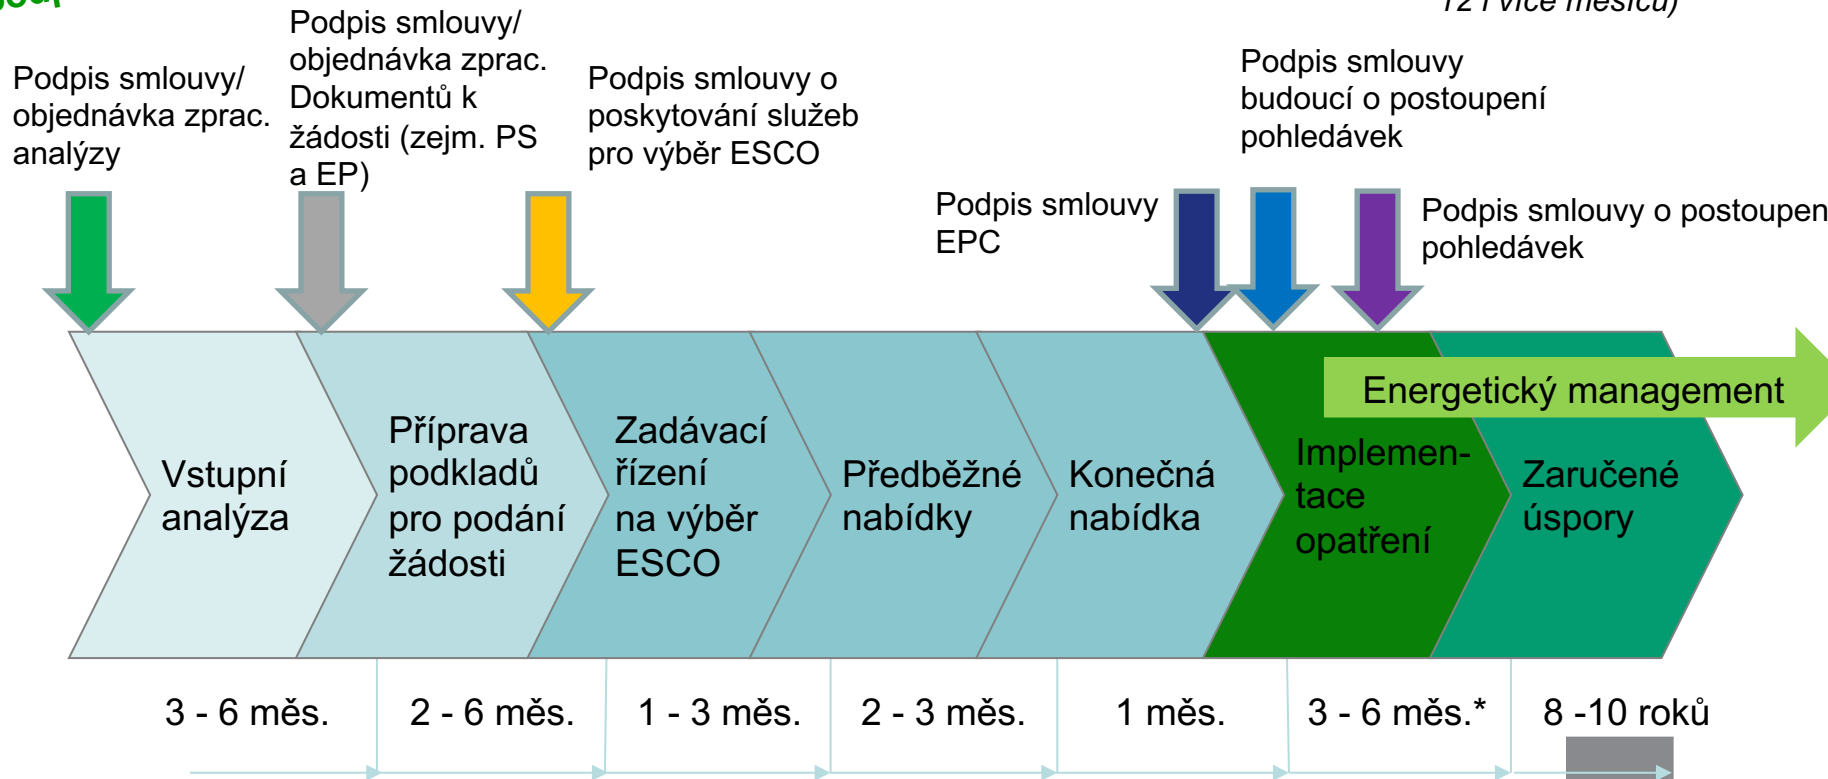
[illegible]

12 i více měsíců)

Podpis smlouvy/ objednávka zprac. analýzy

Podpis smlouvy/ objednávka zprac. Dokumentů k žádosti (zejm. PS a EP)

Podpis smlouvy o poskytování služeb pro výběr ESCO

Podpis smlouvy budoucí o postoupení pohledávek

Podpis smlouvy EPC

Podpis smlouvy o postoupen pohledávek

Energetický management

Vstupní analýza

Příprava podkladů pro podání žádosti

Zadávací řízení na výběr ESCO

Předběžné nabídky

Konečná nabídka

Implementace opatření

Zaručené úspory

3 - 6 měs.

2 - 6 měs.

1 - 3 měs.

2 - 3 měs.

1 měs.

3 - 6 měs.*

8 -10 roků